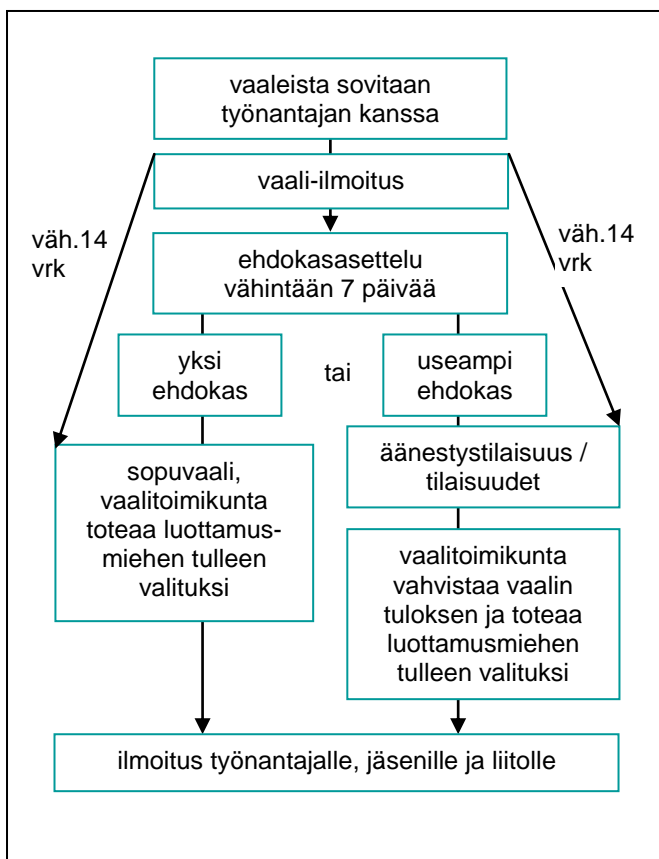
vaaleista sovitaan työnantajan kanssa

vaali-ilmoitus

väh.14 vrk

ehdokasasettelu vähintään 7 päivää

väh.14 vrk

yksi ehdokas

tai

useampi ehdokas

sopuvaali, vaalitoimikunta toteaa luottamusmiehen tulleen valituksi

äänestystilaisuus / tilaisuudet

vaalitoimikunta vahvistaa vaalin tuloksen ja toteaa luottamusmiehen tulleen valituksi

ilmoitus työnantajalle, jäsenille ja liitolle